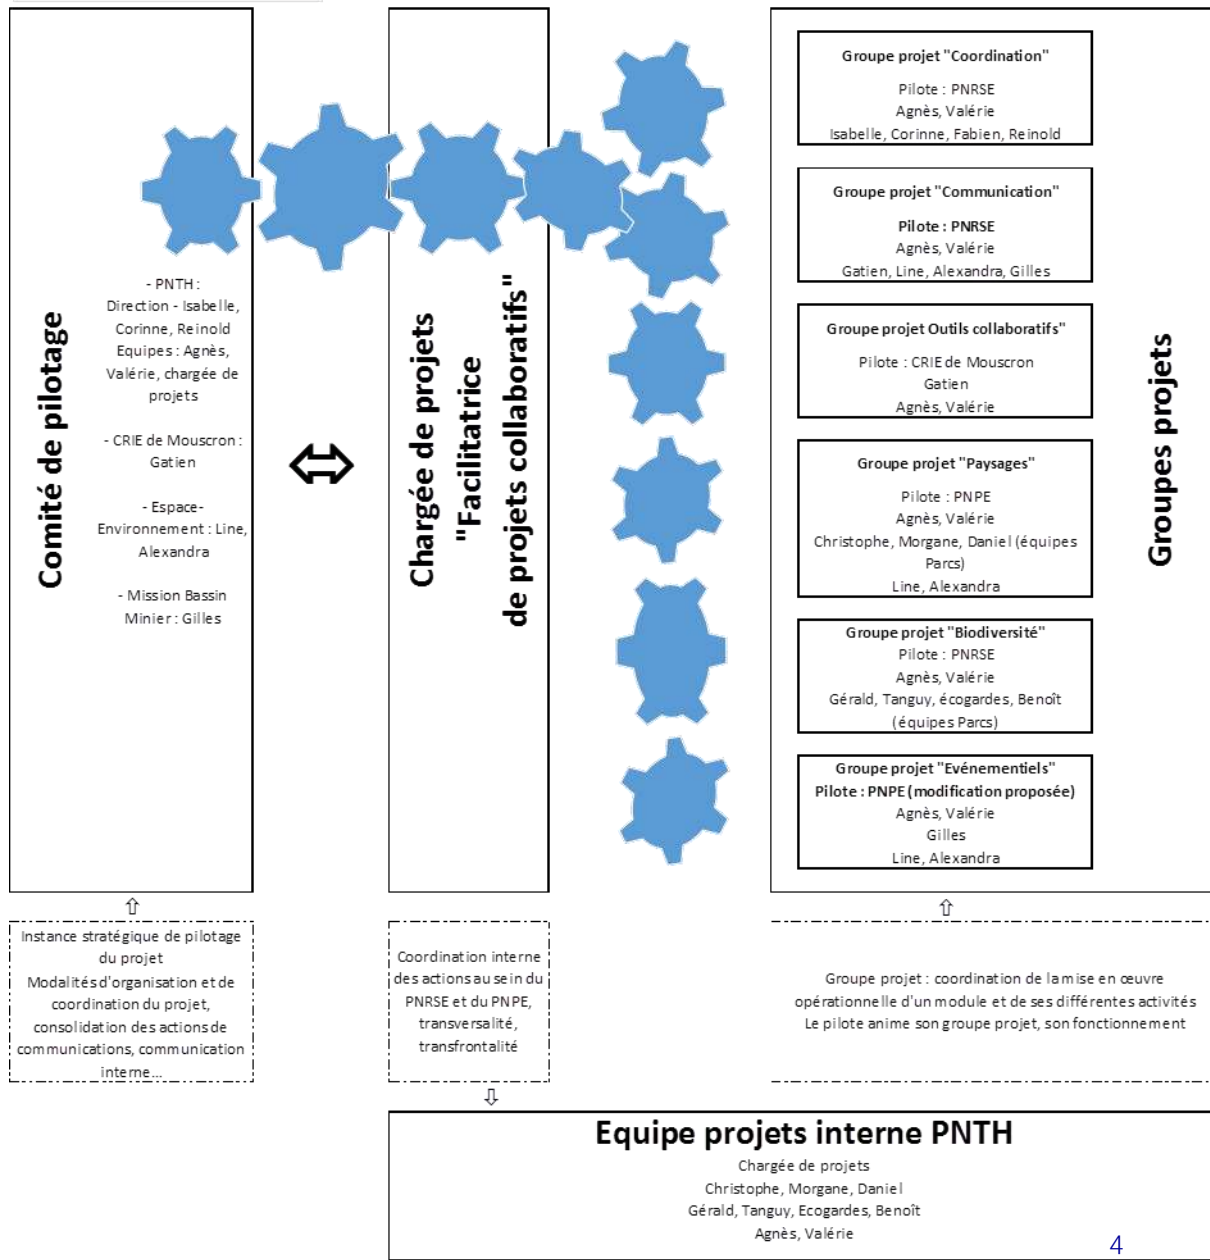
Comité de pilotage

- PNTH : Direction - Isabelle, Corinne, Reinold Equipes : Agnès, Valérie, chargée de projets

- CRIE de Mouscron : Gatien

- Espace-Environnement : Line, Alexandra

- Mission Bassin Minier : Gilles

⇔

Chargée de projets "Facilitatrice de projets collaboratifs"

Groupe projet "Coordination"
Pilote : PNRSE
Agnès, Valérie
Isabelle, Corinne, Fabien, Reinold

Groupe projet "Communication"
Pilote : PNRSE
Agnès, Valérie
Gatien, Line, Alexandra, Gilles

Groupe projet Outils collaboratifs"
Pilote : CRIE de Mouscron
Gatien
Agnès, Valérie

Groupe projet "Paysages"
Pilote : PNPE
Agnès, Valérie
Christophe, Morgane, Daniel (équipes Parcs)
Line, Alexandra

Groupe projet "Biodiversité"
Pilote : PNRSE
Agnès, Valérie
Gérald, Tanguy, écogardes, Benoît (équipes Parcs)

Groupe projet "Evénementiels"
Pilote : PNPE (modification proposée)
Agnès, Valérie
Gilles
Line, Alexandra

Groupes projets

⇧

Instance stratégique de pilotage du projet
Modalités d'organisation et de coordination du projet, consolidation des actions de communications, communication interne...

Coordination interne des actions au sein du PNRSE et du PNPE, transversalité, transfrontalité

⇧

Groupe projet : coordination de la mise en œuvre opérationnelle d'un module et de ses différentes activités
Le pilote anime son groupe projet, son fonctionnement

⇩

Equipe projets interne PNTH
Chargée de projets
Christophe, Morgane, Daniel
Gérald, Tanguy, Ecogardes, Benoît
Agnès, Valérie

4